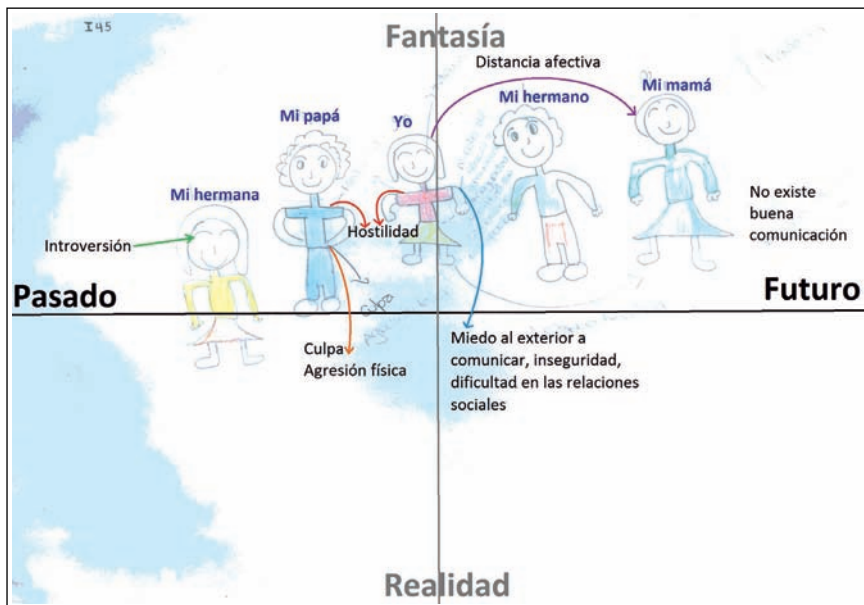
I45

Fantasía

Distancia afectiva

Mi papá

Yo

Mi hermano

Mi mamá

Mi hermana

No existe buena comunicación

Introversión

Hostilidad

Pasado

Futuro

Culpa
Agresión física

Miedo al exterior a comunicar, inseguridad, dificultad en las relaciones sociales

Realidad